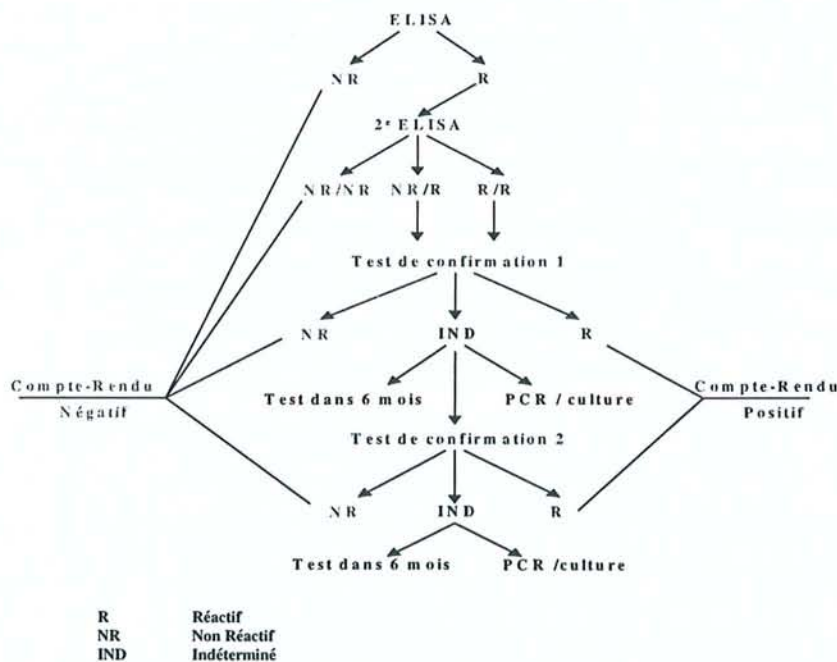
ELISA

NR

R

2$^{e}$ ELISA

NR/NR

NR/R

R/R

Test de confirmation 1

NR

IND

R

Compte-Rendu
Négatif

Test dans 6 mois

PCR / culture

Compte-Rendu
Positif

Test de confirmation 2

NR

IND

R

Test dans 6 mois

PCR /culture

| | |
|---|---|
| R | Réactif |
| NR | Non Réactif |
| IND | Indéterminé |